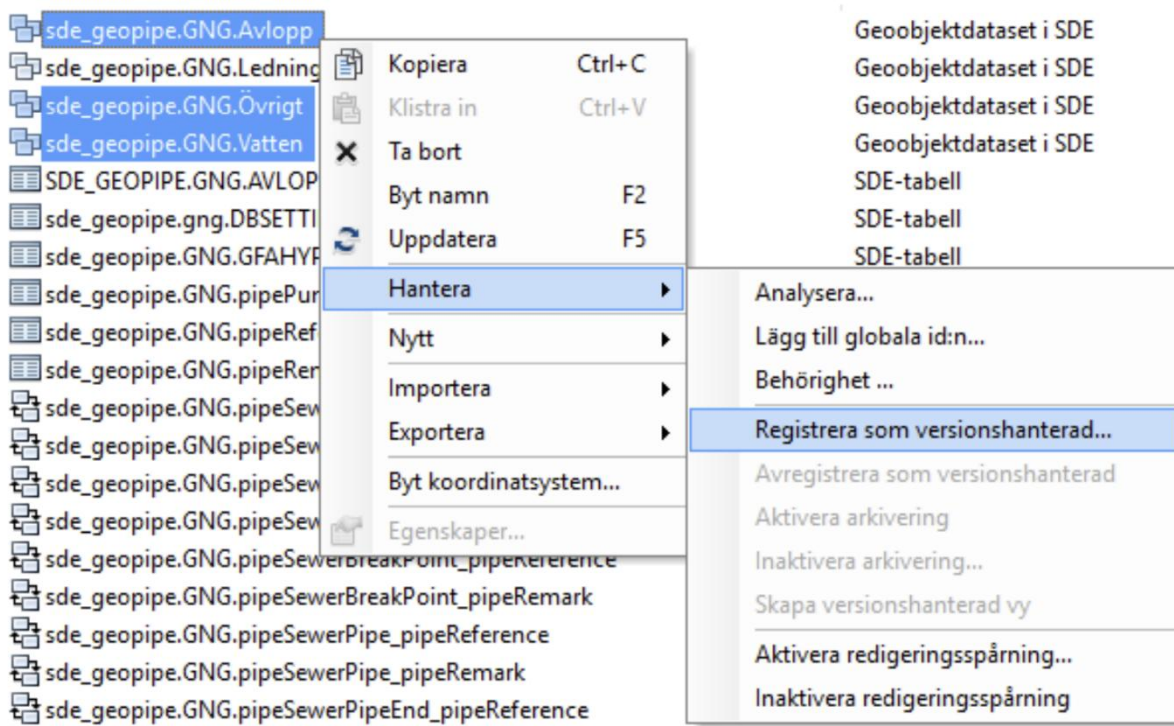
sde_geopipe.GNG.Avlopp
sde_geopipe.GNG.Ledning
sde_geopipe.GNG.Övrigt
sde_geopipe.GNG.Vatten
SDE_GEOPIPE.GNG.AVLOP
sde_geopipe.gng.DBSETTI
sde_geopipe.GNG.GFAHYF
sde_geopipe.GNG.pipePur
sde_geopipe.GNG.pipeRef
sde_geopipe.GNG.pipeRer
sde_geopipe.GNG.pipeSew
sde_geopipe.GNG.pipeSew
sde_geopipe.GNG.pipeSew
sde_geopipe.GNG.pipeSew
sde_geopipe.GNG.pipeSewerBreakPoint_pipeReference
sde_geopipe.GNG.pipeSewerBreakPoint_pipeRemark
sde_geopipe.GNG.pipeSewerPipe_pipeReference
sde_geopipe.GNG.pipeSewerPipe_pipeRemark
sde_geopipe.GNG.pipeSewerPipeEnd_pipeReference

Geoobjektdataset i SDE
Geoobjektdataset i SDE
Geoobjektdataset i SDE
Geoobjektdataset i SDE
SDE-tabell
SDE-tabell
SDE-tabell

Kopiera Ctrl+C
Klistra in Ctrl+V
Ta bort
Byt namn F2
Uppdatera F5
Hantera
Nytt
Importera
Exportera
Byt koordinatsystem...
Egenskaper...

Analysera...
Lägg till globala id:n...
Behörighet ...
Registrera som versionshanterad...
Avregistrera som versionshanterad
Aktivera arkivering
Inaktivera arkivering...
Skapa versionshanterad vy
Aktivera redigeringsspårning...
Inaktivera redigeringsspårning